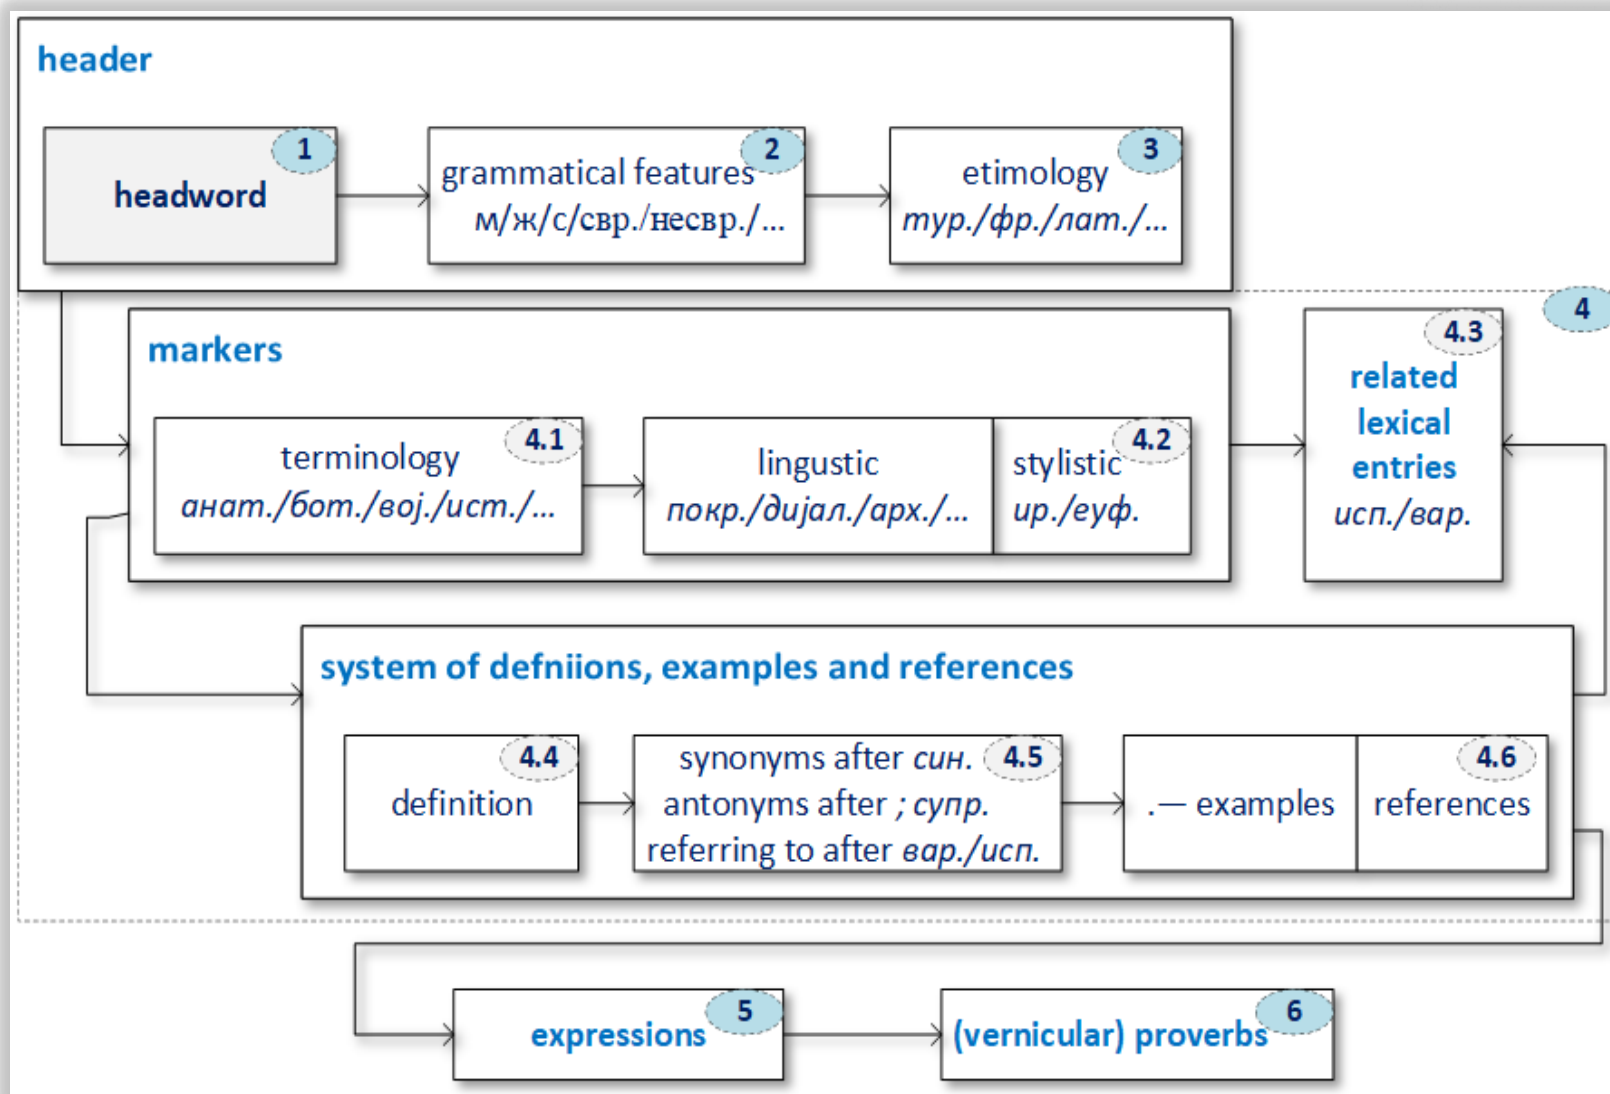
header

1
headword

2
grammatical features
м/ж/с/свр./несвр./...

3
etimology
тур./фр./лат./...

4

markers

4.1
terminology
анат./бот./вој./ист./...

lingustic
покр./дијал./арх./...

4.2
stylistic
ир./еуф.

4.3
related lexical entries
исп./вар.

system of defniions, examples and references

4.4
definition

4.5
synonyms after син.
antonyms after ; супр.
referring to after вар./исп.

.— examples

4.6
references

5
expressions

6
(vernicular) proverbs